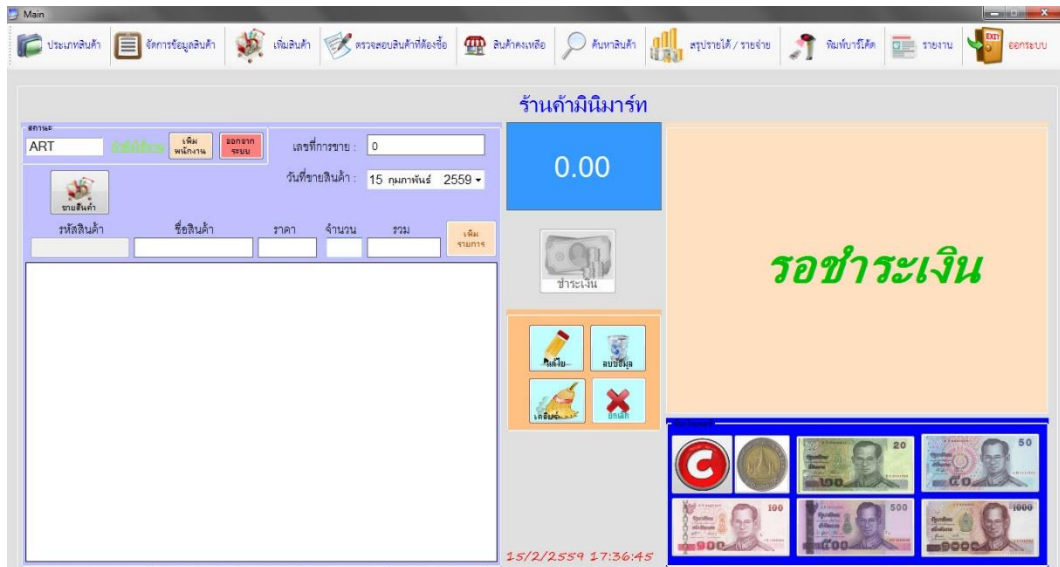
Main

ประเภทสินค้า จัดการข้อมูลสินค้า เพิ่มสินค้า ตรวจสอบสินค้าที่ต้องซื้อ สินค้าคงเหลือ ค้นหาสินค้า สรุปรายได้ / รายจ่าย พิมพ์บาร์โค้ด รายงาน ออกระบบ

ร้านค้ามินิมาร์ท

สถานะ
ART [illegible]
เพิ่ม พนักงาน
ออกจาก ระบบ
เลขที่การขาย : 0
วันที่ขายสินค้า : 15 กุมภาพันธ์ 2559
ขายสินค้า
รหัสสินค้า ชื่อสินค้า ราคา จำนวน รวม
เพิ่ม รายการ

0.00

ชำระเงิน

แก้ไข ลบข้อมูล
เคลียร์ ยกเลิก

รอชำระเงิน

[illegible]
C
20 50 100 500 1000

15/2/2559 17:36:45